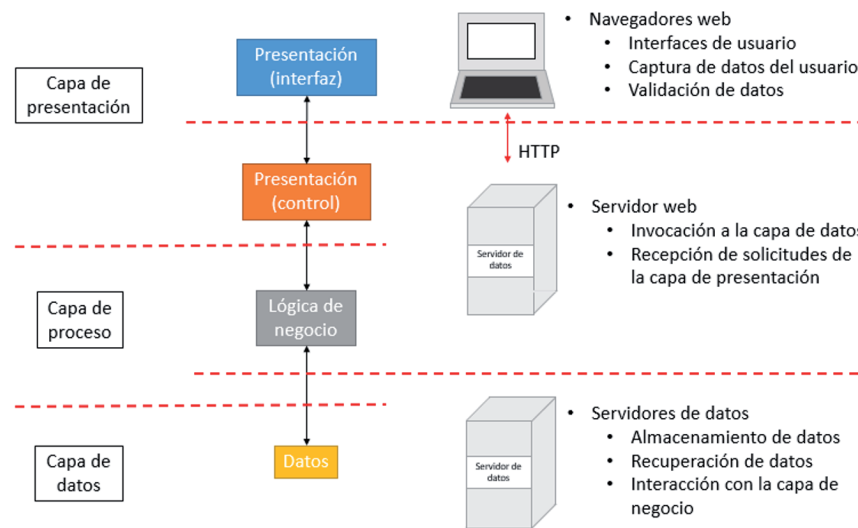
Capa de presentación

Presentación (interfaz)

Presentación (control)

Capa de proceso

Lógica de negocio

Capa de datos

Datos

HTTP

- Navegadores web
  - Interfaces de usuario
  - Captura de datos del usuario
  - Validación de datos

Servidor de datos

- Servidor web
  - Invocación a la capa de datos
  - Recepción de solicitudes de la capa de presentación

Servidor de datos

- Servidores de datos
  - Almacenamiento de datos
  - Recuperación de datos
  - Interacción con la capa de negocio